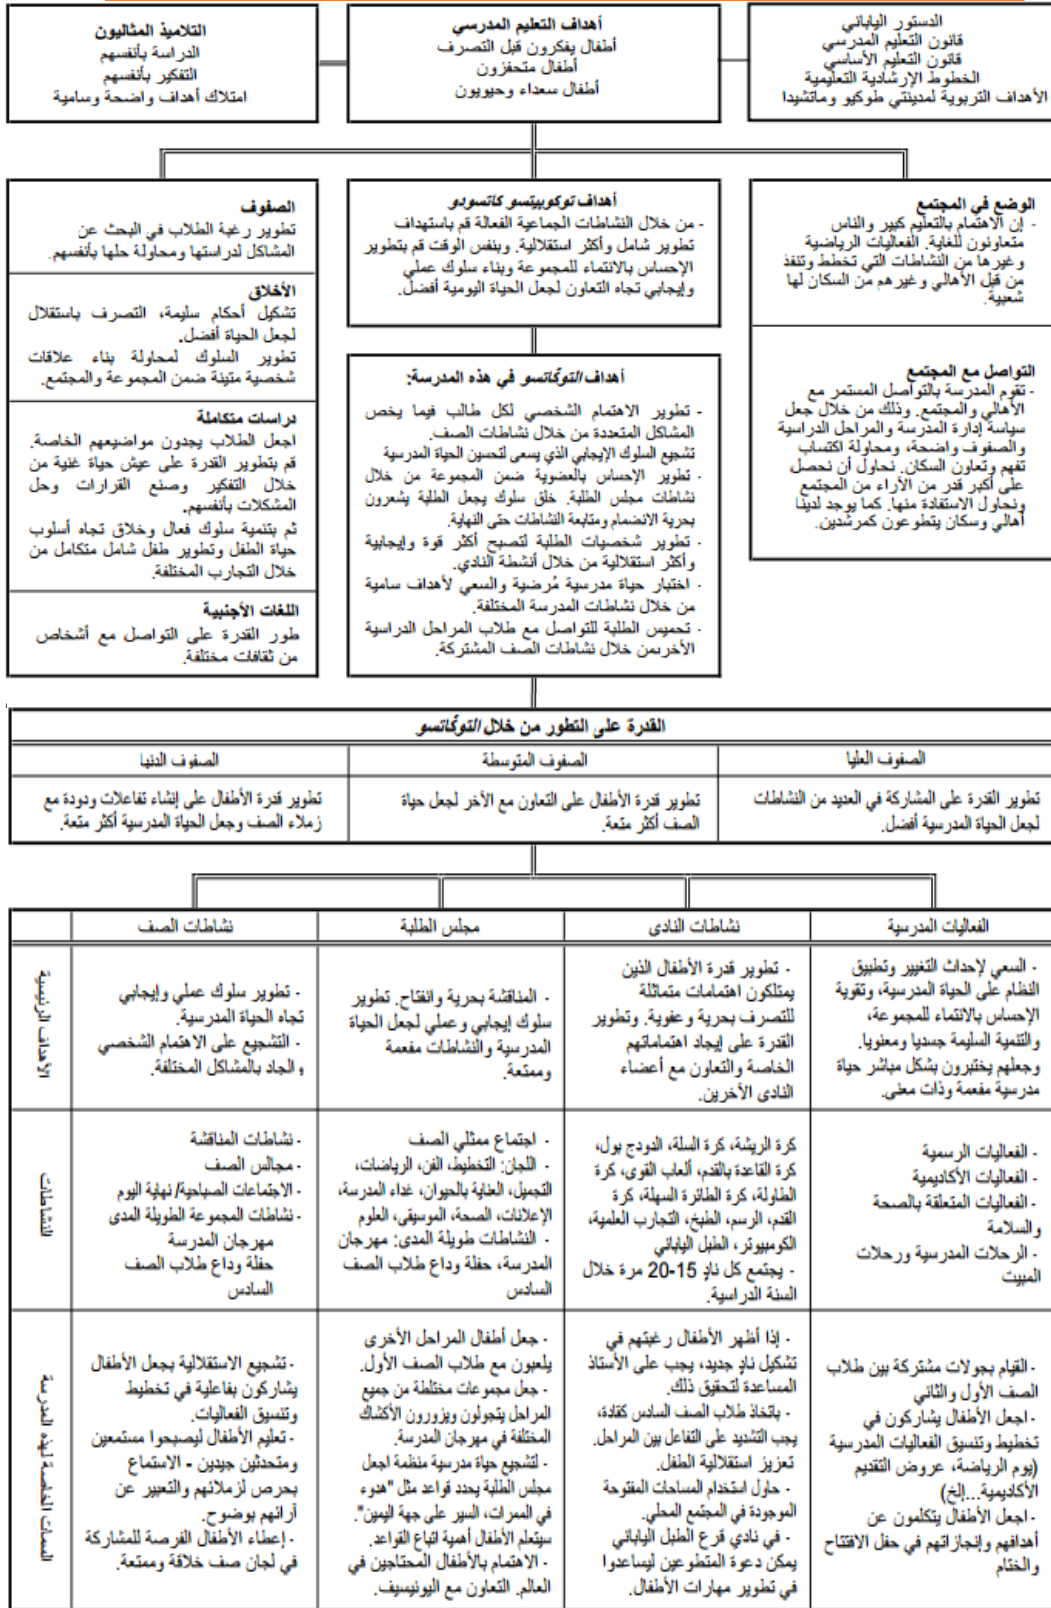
الدستور الياباني
قانون التعليم المدرسي
قانون التعليم الأساسي
الخطوط الإرشادية التعليمية
الأهداف التربوية لمدينتي طوكيو وماتشيدا

أهداف التعليم المدرسي
أطفال يفكرون قبل التصرف
أطفال متحفزون
أطفال سعداء وحيويون

التلاميذ المثاليون
الدراسة بأنفسهم
التفكير بأنفسهم
امتلاك أهداف واضحة وسامية

الوضع في المجتمع
- إن الاهتمام بالتعليم كبير والناس متعاونون للغاية. الفعاليات الرياضية وغيرها من النشاطات التي تخطط وتنفذ من قبل الأهالي وغيرهم من السكان لها شعبية.

التواصل مع المجتمع
- تقوم المدرسة بالتواصل المستمر مع الأهالي والمجتمع. وذلك من خلال جعل سياسة إدارة المدرسة والمراحل الدراسية والصفوف واضحة، ومحاولة اكتساب تفهم وتعاون السكان. نحاول أن نحصل على أكبر قدر من الآراء من المجتمع ونحاول الاستفادة منها. كما يوجد لدينا أهالي وسكان يتطوعون كمرشدين.

أهداف توكوبيتسو كاتسودو
- من خلال النشاطات الجماعية الفعالة قم باستهداف تطوير شامل وأكثر استقلالية. وبنفس الوقت قم بتطوير الإحساس بالانتماء للمجموعة وبناء سلوك عملي وإيجابي تجاه التعاون لجعل الحياة اليومية أفضل.

أهداف التوكاتسو في هذه المدرسة:
- تطوير الاهتمام الشخصي لكل طالب فيما يخص المشاكل المتعددة من خلال نشاطات الصف.
تشجيع السلوك الإيجابي الذي يسعى لتحسين الحياة المدرسية
- تطوير الإحساس بالعضوية ضمن المجموعة من خلال نشاطات مجلس الطلبة. خلق سلوك يجعل الطلبة يشعرون بحرية الانضمام ومتابعة النشاطات حتى النهاية.
- تطوير شخصيات الطلبة لتصبح أكثر قوة وإيجابية وأكثر استقلالية من خلال أنشطة النادي.
- اختبار حياة مدرسية مُرضية والسعي لأهداف سامية من خلال نشاطات المدرسة المختلفة.
- تحميس الطلبة للتواصل مع طلاب المراحل الدراسية الأخرين خلال نشاطات الصف المشتركة.

الصفوف
تطوير رغبة الطلاب في البحث عن المشاكل لدراستها ومحاولة حلها بأنفسهم.

الأخلاق
تشكيل أحكام سليمة، التصرف باستقلال لجعل الحياة أفضل.
تطوير السلوك لمحاولة بناء علاقات شخصية متينة ضمن المجموعة والمجتمع.

دراسات متكاملة
اجعل الطلاب يجدون مواضيعهم الخاصة.
قم بتطوير القدرة على عيش حياة غنية من خلال التفكير وصنع القرارات وحل المشكلات بأنفسهم.
ثم بتنمية سلوك فعال وخلاق تجاه أسلوب حياة الطفل وتطوير طفل شامل متكامل من خلال التجارب المختلفة.

اللغات الأجنبية
طور القدرة على التواصل مع أشخاص من ثقافات مختلفة.

القدرة على التطور من خلال التوكاتسو

| الصفوف العليا | الصفوف المتوسطة | الصفوف الدنيا |
|---|---|---|
| تطوير القدرة على المشاركة في العديد من النشاطات لجعل الحياة المدرسية أفضل. | تطوير قدرة الأطفال على التعاون مع الآخر لجعل حياة الصف أكثر متعة. | تطوير قدرة الأطفال على إنشاء تفاعلات ودودة مع زملاء الصف وجعل الحياة المدرسية أكثر متعة. |

| | الفعاليات المدرسية | نشاطات النادي | مجلس الطلبة | نشاطات الصف |
|---|---|---|---|---|
| الأهداف الرئيسية | - السعي لإحداث التغيير وتطبيق النظام على الحياة المدرسية، وتقوية الإحساس بالانتماء للمجموعة، والتنمية السليمة جسديا ومعنويا. وجعلهم يختبرون بشكل مباشر حياة مدرسية مفعمة وذات معنى. | - تطوير قدرة الأطفال الذين يمتلكون اهتمامات متماثلة للتصرف بحرية وعفوية. وتطوير القدرة على إيجاد اهتماماتهم الخاصة والتعاون مع أعضاء النادي الآخرين. | - المناقشة بحرية وانفتاح. تطوير سلوك إيجابي وعملي لجعل الحياة المدرسية والنشاطات مفعمة وممتعة. | - تطوير سلوك عملي وإيجابي تجاه الحياة المدرسية. - التشجيع على الاهتمام الشخصي والجاد بالمشاكل المختلفة. |
| النشاطات | - الفعاليات الرسمية - الفعاليات الأكاديمية - الفعاليات المتعلقة بالصحة والسلامة - الرحلات المدرسية ورحلات المبيت | كرة الريشة، كرة السلة، الدودج بول، كرة القاعدة بالقدم، ألعاب القوى، كرة الطاولة، كرة الطائرة السهلة، كرة القدم، الرسم، الطبخ، التجارب العلمية، الكومبيوتر، الطبل الياباني - يجتمع كل ناد 15-20 مرة خلال السنة الدراسية. | - اجتماع ممثلي الصف - اللجان: التخطيط، الفن، الرياضات، التجمول، العناية بالحيوان، غداء المدرسة، الإعلانات، الصحة، الموسيقى، العلوم - النشاطات طويلة المدى: مهرجان المدرسة، حفلة وداع طلاب الصف السادس | - نشاطات المناقشة - مجالس الصف - الاجتماعات الصباحية/ نهاية اليوم - نشاطات المجموعة الطويلة المدى مهرجان المدرسة حفلة وداع طلاب الصف السادس |
| السمات الخاصة لهذه المدرسة | - القيام بجولات مشتركة بين طلاب الصف الأول والثاني - اجعل الأطفال يشاركون في تخطيط وتنسيق الفعاليات المدرسية (يوم الرياضة، عروض التقديم الأكاديمية...إلخ) - اجعل الأطفال يتكلمون عن أهدافهم وإنجازاتهم في حفل الافتتاح والختام | - إذا أظهر الأطفال رغبتهم في تشكيل ناد جديد، يجب على الأستاذ المساعدة لتحقيق ذلك. - باتخاذ طلاب الصف السادس كقادة، يجب التشديد على التفاعل بين المراحل. تعزيز استقلالية الطفل. - حاول استخدام المساحات المفتوحة الموجودة في المجتمع المحلي. - في نادي قرع الطبل الياباني يمكن دعوة المتطوعين ليساعدوا في تطوير مهارات الأطفال. | - جعل أطفال المراحل الأخرى يلعبون مع طلاب الصف الأول. - جعل مجموعات مختلطة من جميع المراحل يتجولون ويزورون الأكشاك المختلفة في مهرجان المدرسة. - لتشجيع حياة مدرسية منظمة اجعل مجلس الطلبة يحدد قواعد مثل "هدوء في الممرات، السير على جهة اليمين". سيتعلم الأطفال أهمية اتباع القواعد. - الاهتمام بالأطفال المحتاجين في العالم. التعاون مع اليونيسيف. | - تشجيع الاستقلالية بجعل الأطفال يشاركون بفاعلية في تخطيط وتنسيق الفعاليات. - تعليم الأطفال ليصبحوا مستمعين ومتحدثين جيدين - الاستماع بحرص لزملائهم والتعبير عن آرائهم بوضوح. - إعطاء الأطفال الفرصة للمشاركة في لجان صف خلاقة وممتعة. |